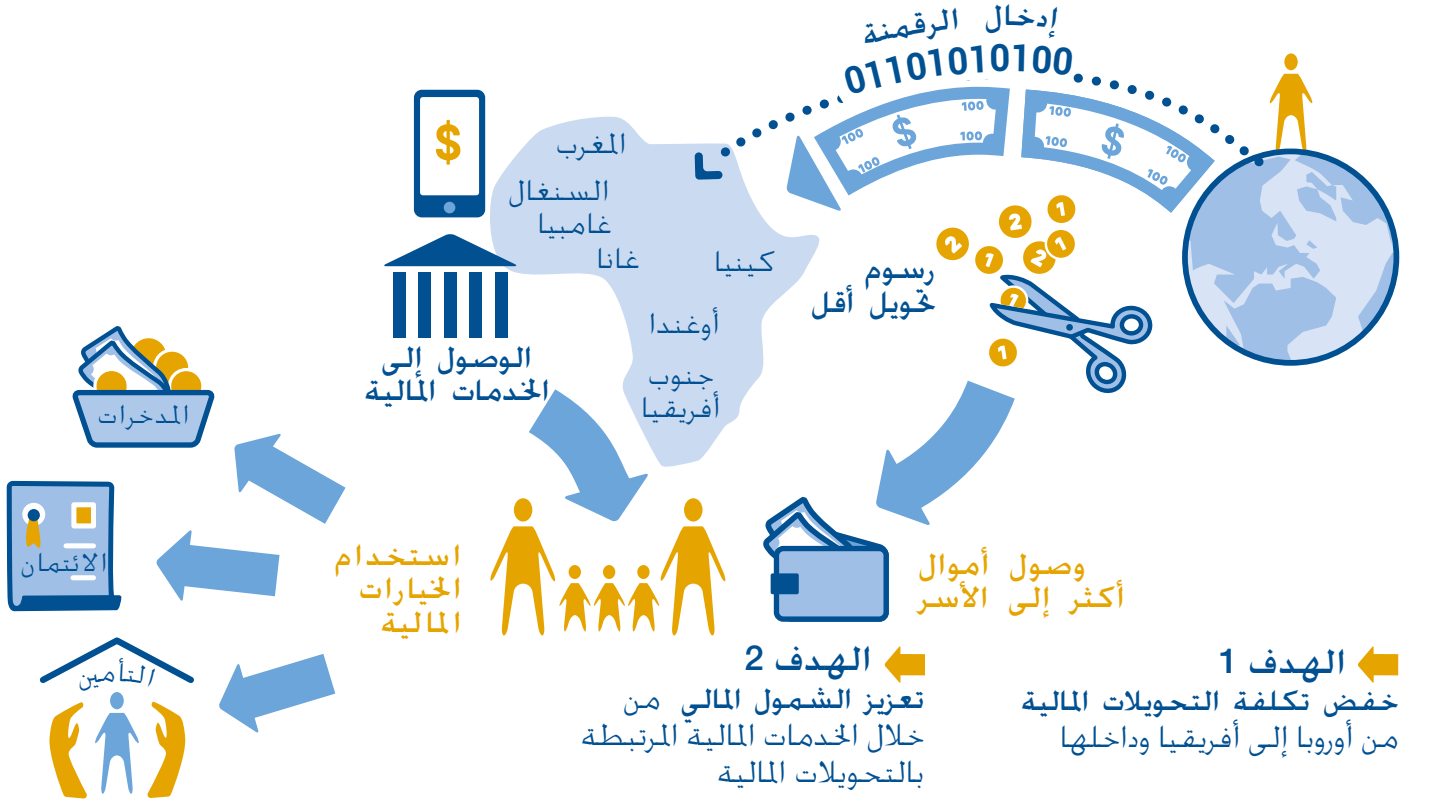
إدخال الرقمنة
01101010100

100 $ 100
100 100
100 $ 100
100 100

المغرب
السنغال
غامبيا
غانا
كينيا
أوغندا
جنوب أفريقيا

$

الوصول إلى الخدمات المالية

رسوم تحويل أقل

2 1 2 2 1 1 1

المدخرات

الائتمان

التأمين

استخدام الخيارات المالية

وصول أموال أكثر إلى الأسر

الهدف 2
تعزيز الشمول المالي من خلال الخدمات المالية المرتبطة بالتحويلات المالية

الهدف 1
خفض تكلفة التحويلات المالية من أوروبا إلى أفريقيا وداخلها